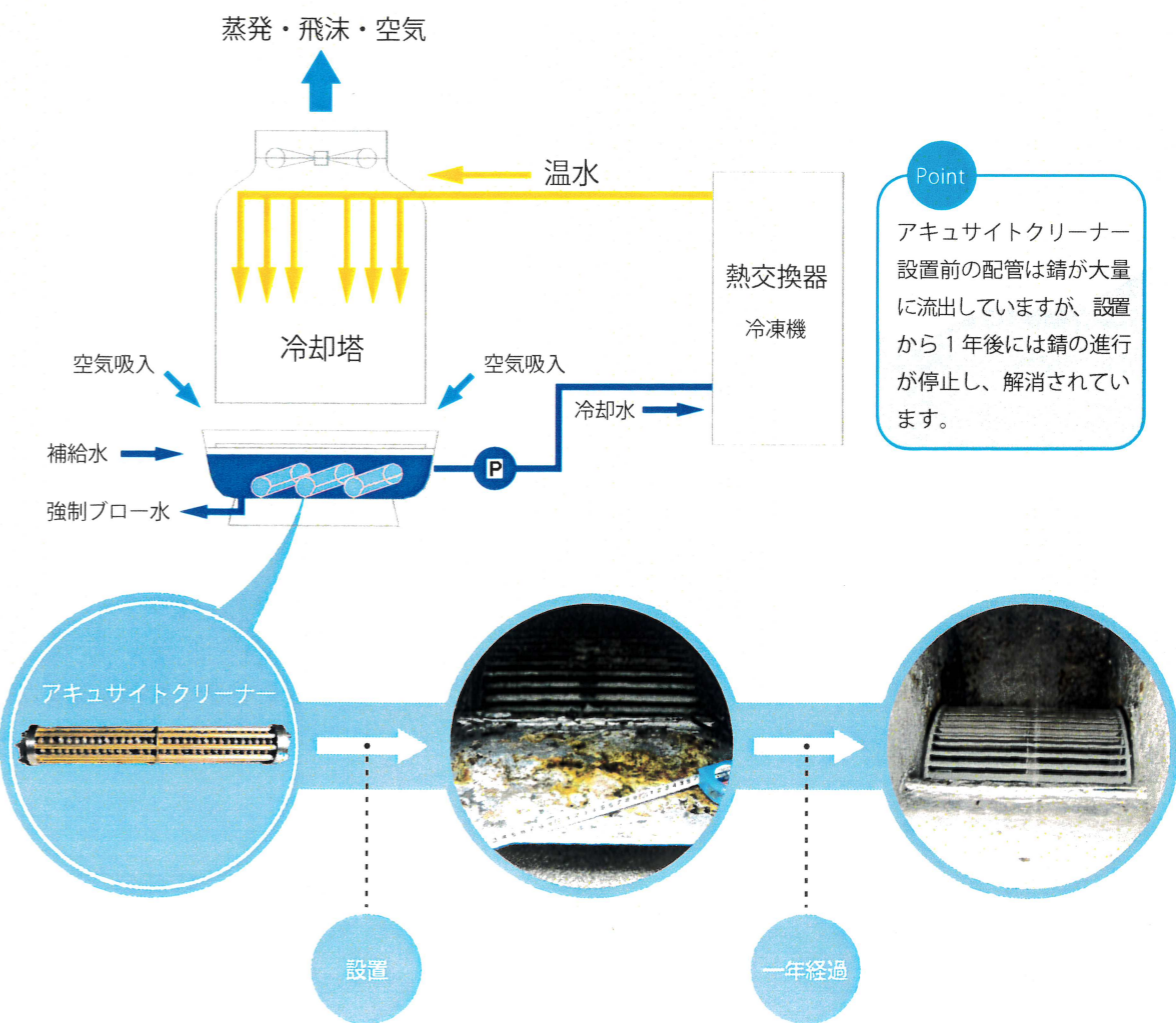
蒸発・飛沫・空気

温水

冷却塔

熱交換器
冷凍機

空気吸入

空気吸入

冷却水

補給水

P

強制ブロー水

Point
アキュサイトクリーナー設置前の配管は錆が大量に流出していますが、設置から１年後には錆の進行が停止し、解消されています。

アキュサイトクリーナー

設置

一年経過